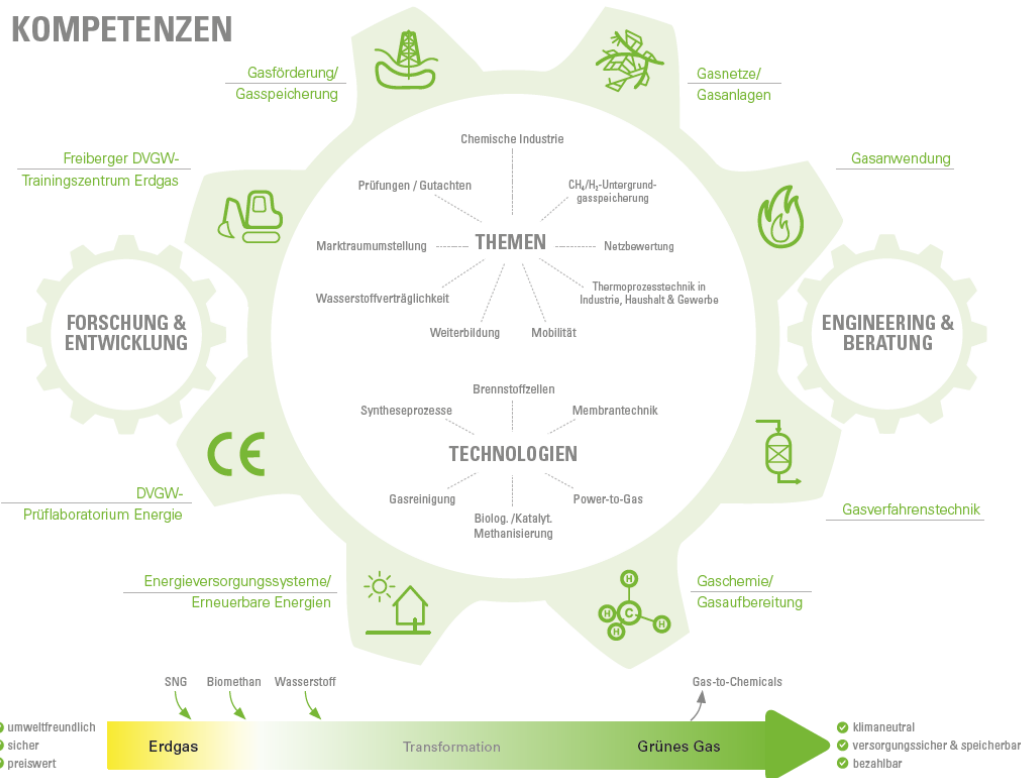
KOMPETENZEN

Gasförderung/ Gasspeicherung

Gasnetze/ Gasanlagen

Freiberger DVGW-Trainingszentrum Erdgas

Gasanwendung

Chemische Industrie

Prüfungen / Gutachten

$CH_4/H_2$-Untergrundgasspeicherung

Marktraumumstellung

THEMEN

Netzbewertung

Thermoprozesstechnik in Industrie, Haushalt & Gewerbe

Wasserstoffverträglichkeit

Weiterbildung

Mobilität

FORSCHUNG & ENTWICKLUNG

ENGINEERING & BERATUNG

Brennstoffzellen

Syntheseprozesse

Membrantechnik

TECHNOLOGIEN

Gasreinigung

Power-to-Gas

Biolog. /Katalyt. Methanisierung

CE

DVGW-Prüflaboratorium Energie

Gasverfahrenstechnik

Energieversorgungssysteme/ Erneuerbare Energien

Gaschemie/ Gasaufbereitung

H
H
C
H
H

SNG

Biomethan

Wasserstoff

Gas-to-Chemicals

umweltfreundlich
sicher
preiswert

Erdgas

Transformation

Grünes Gas

klimaneutral
versorgungssicher & speicherbar
bezahlbar